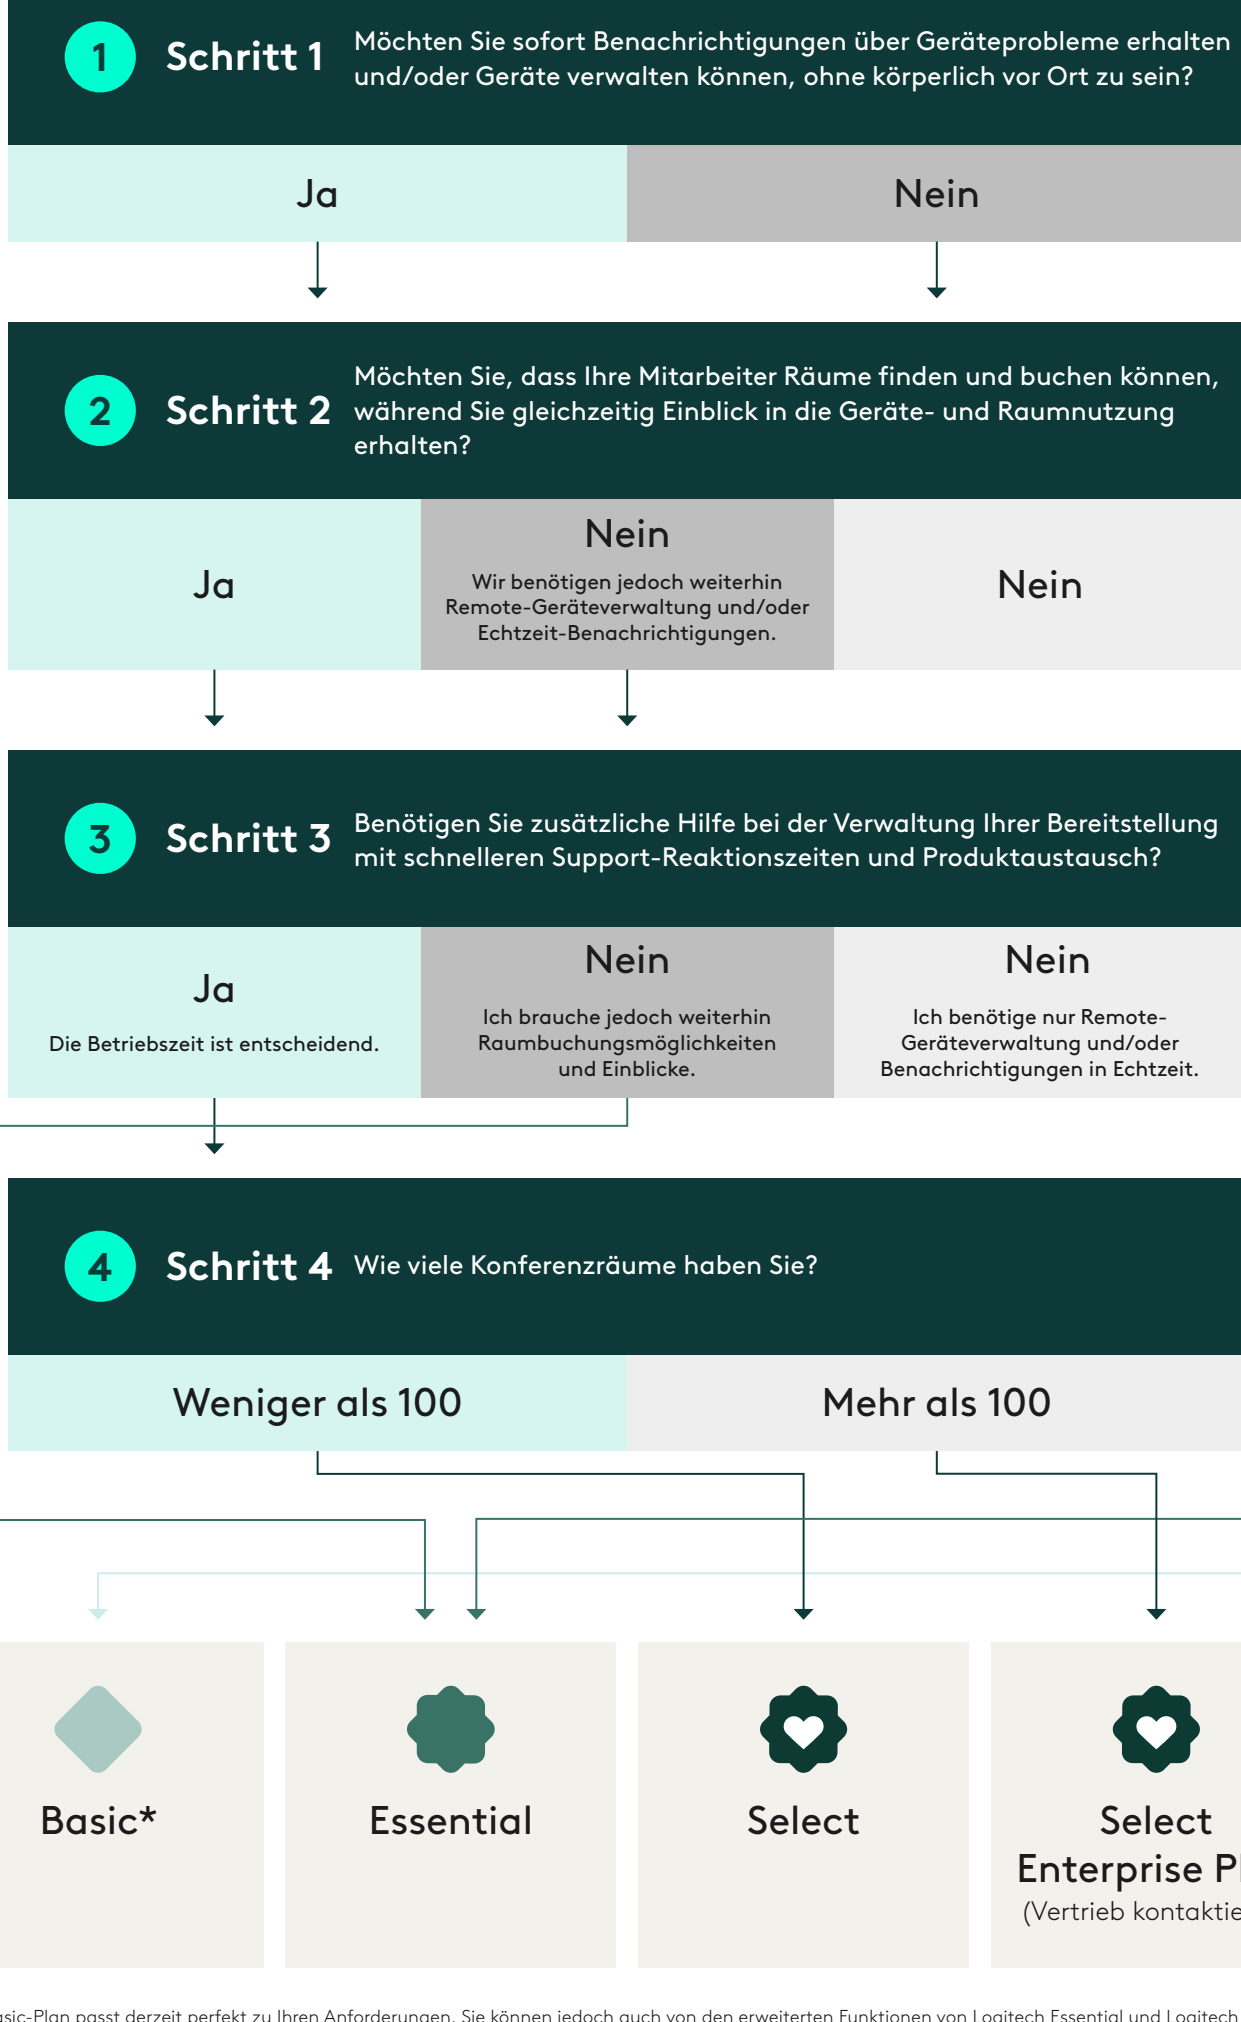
1 Schritt 1 Möchten Sie sofort Benachrichtigungen über Geräteprobleme erhalten und/oder Geräte verwalten können, ohne körperlich vor Ort zu sein?

Ja

Nein

2 Schritt 2 Möchten Sie, dass Ihre Mitarbeiter Räume finden und buchen können, während Sie gleichzeitig Einblick in die Geräte- und Raumnutzung erhalten?

Ja

Nein
Wir benötigen jedoch weiterhin Remote-Geräteverwaltung und/oder Echtzeit-Benachrichtigungen.

Nein

3 Schritt 3 Benötigen Sie zusätzliche Hilfe bei der Verwaltung Ihrer Bereitstellung mit schnelleren Support-Reaktionszeiten und Produktaustausch?

Ja
Die Betriebszeit ist entscheidend.

Nein
Ich brauche jedoch weiterhin Raumbuchungsmöglichkeiten und Einblicke.

Nein
Ich benötige nur Remote-Geräteverwaltung und/oder Benachrichtigungen in Echtzeit.

4 Schritt 4 Wie viele Konferenzräume haben Sie?

Weniger als 100

Mehr als 100

Basic*

Essential

Select

Select Enterprise P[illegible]
(Vertrieb kontaktie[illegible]

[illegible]sic-Plan passt derzeit perfekt zu Ihren Anforderungen. Sie können jedoch auch von den erweiterten Funktionen von Logitech Essential und Logitech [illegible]